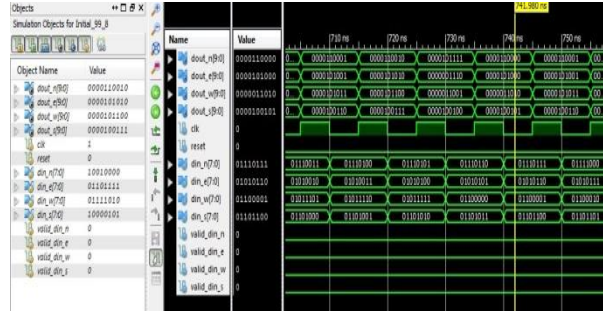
Objects
Simulation Objects for Initial_99_8

| Object Name | Value |
|---|---|
| dout_n[9:0] | 0000110010 |
| dout_e[9:0] | 0000101010 |
| dout_w[9:0] | 0000101100 |
| dout_s[9:0] | 0000100111 |
| clk | 1 |
| reset | 0 |
| din_n[7:0] | 10010000 |
| din_e[7:0] | 01101111 |
| din_w[7:0] | 11111010 |
| din_s[7:0] | 10000101 |
| valid_din_n | 0 |
| valid_din_e | 0 |
| valid_din_w | 0 |
| valid_din_s | 0 |

| Name | Value |
|---|---|
| dout_n[9:0] | 0000110000 |
| dout_e[9:0] | 0000101000 |
| dout_w[9:0] | 0000011010 |
| dout_s[9:0] | 0000100101 |
| clk | 0 |
| reset | 0 |
| din_n[7:0] | 01110111 |
| din_e[7:0] | 01010110 |
| din_w[7:0] | 11100001 |
| din_s[7:0] | 01101100 |
| valid_din_n | 0 |
| valid_din_e | 0 |
| valid_din_w | 0 |
| valid_din_s | 0 |

741.980 ns
710 ns
720 ns
730 ns
740 ns
750 ns

0000110001 0000110010 0000111111 0000110000 0000110001
0000101000 0000101001 0000101000 0000101001
0000101011 0000101100 0000011001 0000011010 0000101011
0000100110 0000100111 0000100100 0000100101 0000100110

01110011 01110100 01110101 01110110 01110111 01111000
01010010 01010011 01010100 01010101 01010110 01010111
11101101 11101110 11101111 11100000 11100001 11100010
01101000 01101001 01101010 01101011 01101100 01101101